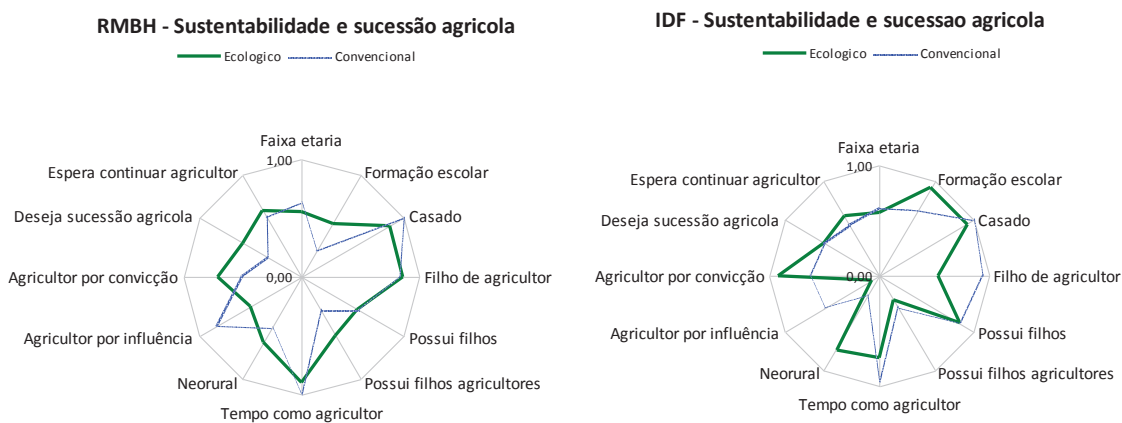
RMBH - Sustentabilidade e sucessão agricola

Ecologico
Convencional

Faixa etaria
1,00
Formação escolar
Espera continuar agricultor
Casado
Deseja sucessão agricola
Filho de agricultor
Agricultor por convicção
0,00
Possui filhos
Agricultor por influência
Possui filhos agricultores
Neorural
Tempo como agricultor

IDF - Sustentabilidade e sucessao agricola

Ecologico
Convencional

Faixa etaria
1,00
Formação escolar
Espera continuar agricultor
Casado
Deseja sucessão agricola
Filho de agricultor
Agricultor por convicção
0,00
Possui filhos
Agricultor por influência
Possui filhos agricultores
Neorural
Tempo como agricultor